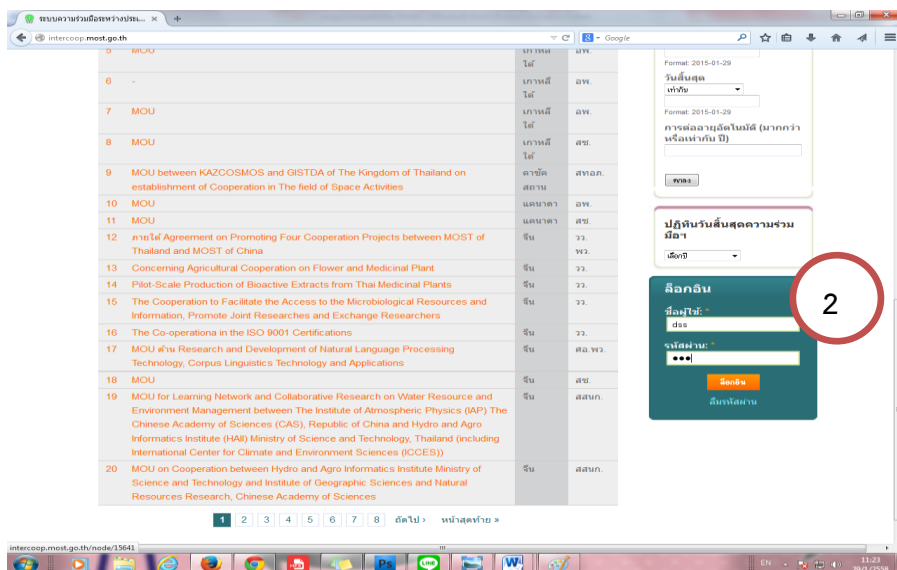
ระบบความร่วมมือระหว่างประ... ×

intercoop.most.go.th

Google

| 5 | MOU | เกาหลีใต้ | อพ. |
|---|---|---|---|
| 6 | - | เกาหลีใต้ | อพ. |
| 7 | MOU | เกาหลีใต้ | อพ. |
| 8 | MOU | เกาหลีใต้ | สช. |
| 9 | MOU between KAZCOSMOS and GISTDA of The Kingdom of Thailand on establishment of Cooperation in The field of Space Activities | คาซัคสถาน | สทอภ. |
| 10 | MOU | แคนาดา | อพ. |
| 11 | MOU | แคนาดา | สช. |
| 12 | ภายใต้ Agreement on Promoting Four Cooperation Projects between MOST of Thailand and MOST of China | จีน | วว. พว. |
| 13 | Concerning Agricultural Cooperation on Flower and Medicinal Plant | จีน | วว. |
| 14 | Pilot-Scale Production of Bioactive Extracts from Thai Medicinal Plants | จีน | วว. |
| 15 | The Cooperation to Facilitate the Access to the Microbiological Resources and Information, Promote Joint Researches and Exchange Researchers | จีน | วว. |
| 16 | The Co-operationa in the ISO 9001 Certifications | จีน | วว. |
| 17 | MOU ด้าน Research and Development of Natural Language Processing Technology, Corpus Linguistics Technology and Applications | จีน | ศอ.พว. |
| 18 | MOU | จีน | สช. |
| 19 | MOU for Learning Network and Collaborative Research on Water Resource and Environment Management between The Institute of Atmospheric Physics (IAP) The Chinese Academy of Sciences (CAS), Republic of China and Hydro and Agro Informatics Institute (HAII) Ministry of Science and Technology, Thailand (including International Center for Climate and Environment Sciences (ICCES)) | จีน | สสนก. |
| 20 | MOU on Cooperation between Hydro and Agro Informatics Institute Ministry of Science and Technology and Institute of Geographic Sciences and Natural Resources Research, Chinese Academy of Sciences | จีน | สสนก. |

1 2 3 4 5 6 7 8 ถัดไป › หน้าสุดท้าย »

Format: 2015-01-29
วันสิ้นสุด
เท่ากับ
Format: 2015-01-29
การต่ออายุอัตโนมัติ (มากกว่าหรือเท่ากับ ปี)
ค้นหา

ปฏิทินวันสิ้นสุดความร่วมมือฯ
เลือกปี

ล็อกอิน
ชื่อผู้ใช้: *
dss
รหัสผ่าน: *
•••
ล็อกอิน
ลืมรหัสผ่าน

2

intercoop.most.go.th/node/15641

EN 11:23